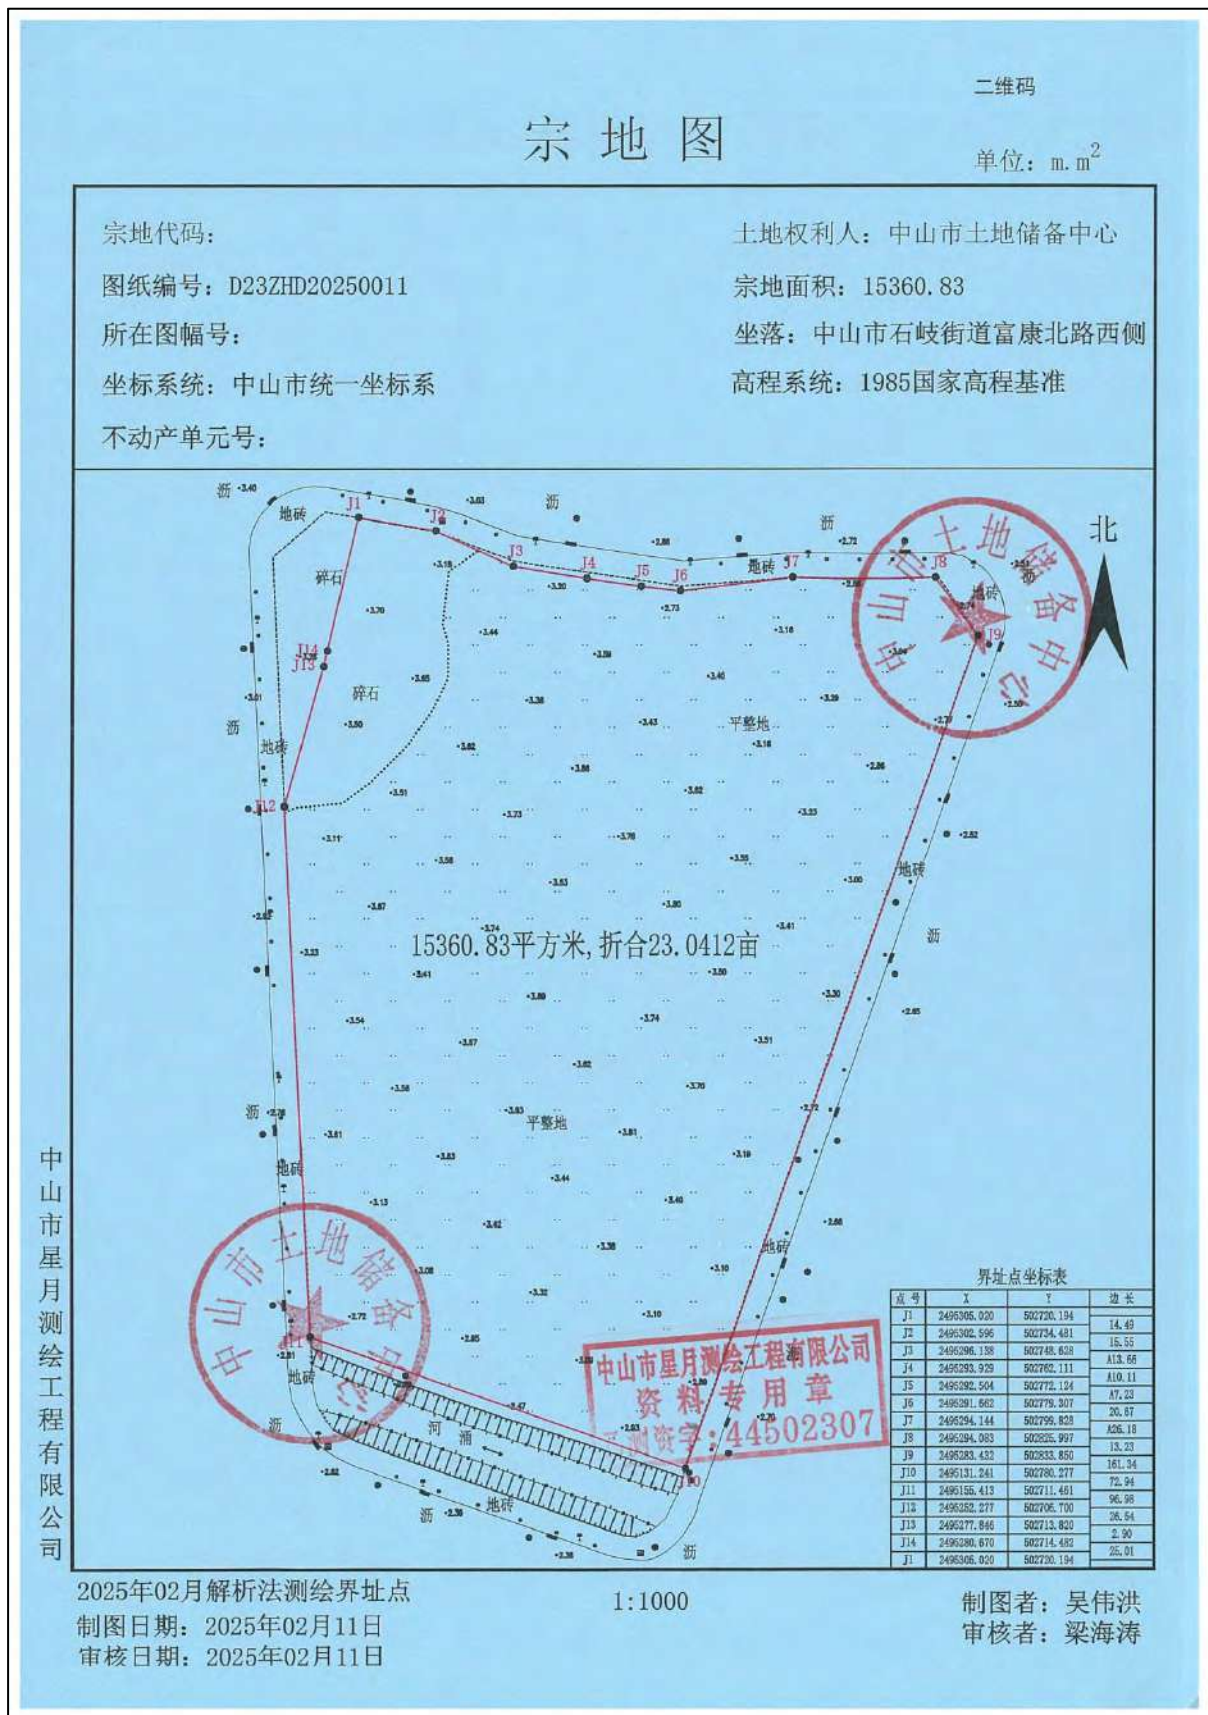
二维码

宗 地 图

单位：m. $m^2$

宗地代码：

土地权利人：中山市土地储备中心

图纸编号：D23ZHD20250011

宗地面积：15360.83

所在图幅号：

坐落：中山市石岐街道富康北路西侧

坐标系统：中山市统一坐标系

高程系统：1985国家高程基准

不动产单元号：

北

沥 地砖 碎石 平整地 河涌

J1 J2 J3 J4 J5 J6 J7 J8 J9 J10 J11 J12 J13 J14

15360.83平方米，折合23.0412亩

中山市土地储备中心

中山市星月测绘工程有限公司 资料专用章 44502307

界址点坐标表

| 点号 | X | Y | 边长 |
|---|---|---|---|
| J1 | 2495305.020 | 502720.194 | |
| J2 | 2495302.596 | 502734.481 | 14.49 |
| J3 | 2495296.138 | 502748.628 | 15.55 |
| J4 | 2495293.929 | 502762.111 | 13.66 |
| J5 | 2495292.504 | 502772.124 | 10.11 |
| J6 | 2495291.662 | 502779.307 | 7.23 |
| J7 | 2495294.144 | 502799.828 | 20.67 |
| J8 | 2495294.083 | 502825.997 | 26.18 |
| J9 | 2495283.432 | 502833.850 | 13.23 |
| J10 | 2495131.241 | 502780.277 | 161.34 |
| J11 | 2495155.413 | 502711.461 | 72.94 |
| J12 | 2495252.277 | 502706.700 | 96.98 |
| J13 | 2495277.846 | 502713.820 | 26.54 |
| J14 | 2495280.670 | 502714.482 | 2.90 |
| J1 | 2495305.020 | 502720.194 | 25.01 |

中山市星月测绘工程有限公司

2025年02月解析法测绘界址点
制图日期：2025年02月11日
审核日期：2025年02月11日

1:1000

制图者：吴伟洪
审核者：梁海涛